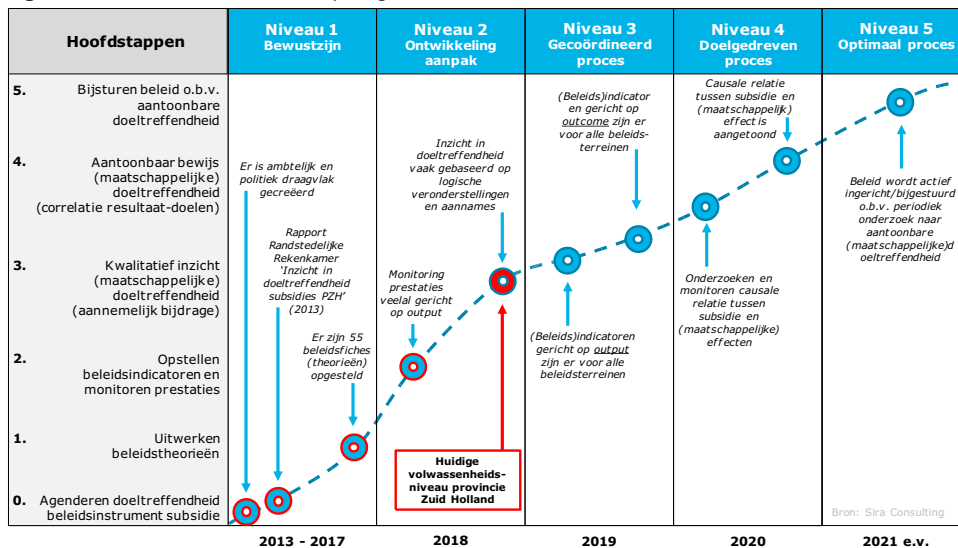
| Hoofdstappen | Niveau 1 Bewustzijn | Niveau 2 Ontwikkeling aanpak | Niveau 3 Gecoördineerd proces | Niveau 4 Doelgedreven proces | Niveau 5 Optimaal proces |
|---|---|---|---|---|---|

5. Bijsturen beleid o.b.v. aantoonbare doeltreffendheid

4. Aantoonbaar bewijs (maatschappelijke) doeltreffendheid (correlatie resultaat-doelen)

3. Kwalitatief inzicht (maatschappelijke) doeltreffendheid (aannemelijk bijdrage)

2. Opstellen beleidsindicatoren en monitoren prestaties

1. Uitwerken beleidstheorieën

0. Agenderen doeltreffendheid beleidsinstrument subsidie

Er is ambtelijk en politiek draagvlak gecreëerd

Rapport Randstedelijke Rekenkamer 'Inzicht in doeltreffendheid subsidies PZH' (2013)

Er zijn 55 beleidsfiches (theorieën) opgesteld

Monitoring prestaties veelal gericht op output

Inzicht in doeltreffendheid vaak gebaseerd op logische veronderstellingen en aannames

Huidige volwassenheids-niveau provincie Zuid Holland

(Beleids)indicator en gericht op outcome zijn er voor alle beleids-terreinen

(Beleids)indicatoren gericht op output zijn er voor alle beleidsterreinen

Causale relatie tussen subsidie en (maatschappelijk) effect is aangetoond

Onderzoeken en monitoren causale relatie tussen subsidie en (maatschappelijke) effecten

Beleid wordt actief ingericht/bijgestuurd o.b.v. periodiek onderzoek naar aantoonbare (maatschappelijke)d oeltreffendheid

Bron: Sira Consulting

2013 - 2017 | 2018 | 2019 | 2020 | 2021 e.v.